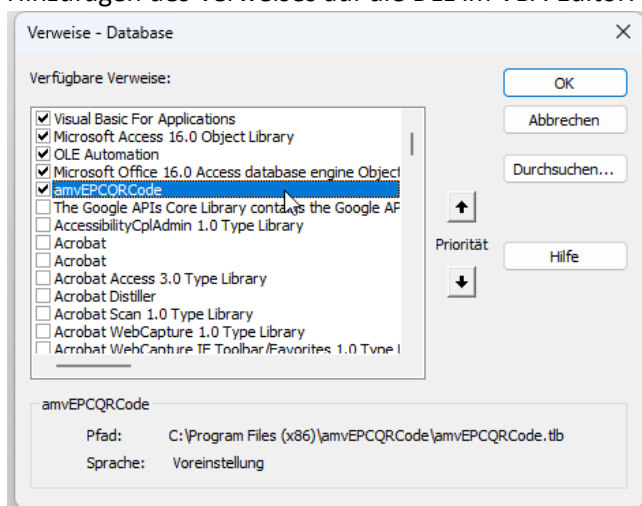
Verweise - Database

Verfügbare Verweise:

Visual Basic For Applications
Microsoft Access 16.0 Object Library
OLE Automation
Microsoft Office 16.0 Access database engine Object
amvEPCQRCode
The Google APIs Core Library contains the Google AP
AccessibilityCplAdmin 1.0 Type Library
Acrobat
Acrobat
Acrobat Access 3.0 Type Library
Acrobat Distiller
Acrobat Scan 1.0 Type Library
Acrobat WebCapture 1.0 Type Library
Acrobat WebCapture IE Toolbar/Favorites 1.0 Type L

OK
Abbrechen
Durchsuchen...
Priorität
Hilfe

amvEPCQRCode
Pfad: C:\Program Files (x86)\amvEPCQRCode\amvEPCQRCode.tlb
Sprache: Voreinstellung